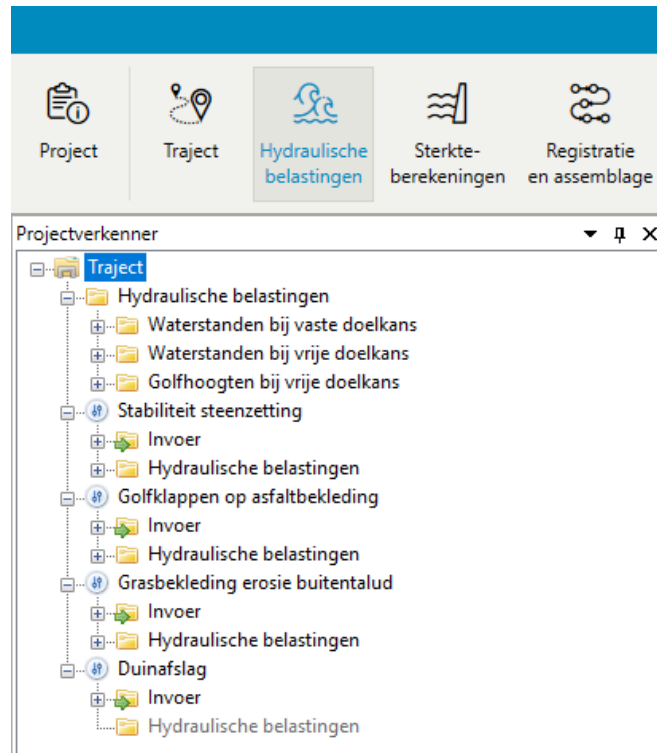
Project
Traject
Hydraulische belastingen
Sterkteberekeningen
Registratie en assemblage

Projectverkenner

Traject
Hydraulische belastingen
Waterstanden bij vaste doelkans
Waterstanden bij vrije doelkans
Golfhoogten bij vrije doelkans
Stabiliteit steenzetting
Invoer
Hydraulische belastingen
Golfklappen op asfaltbekleding
Invoer
Hydraulische belastingen
Grasbekleding erosie buitentalud
Invoer
Hydraulische belastingen
Duinafslag
Invoer
Hydraulische belastingen